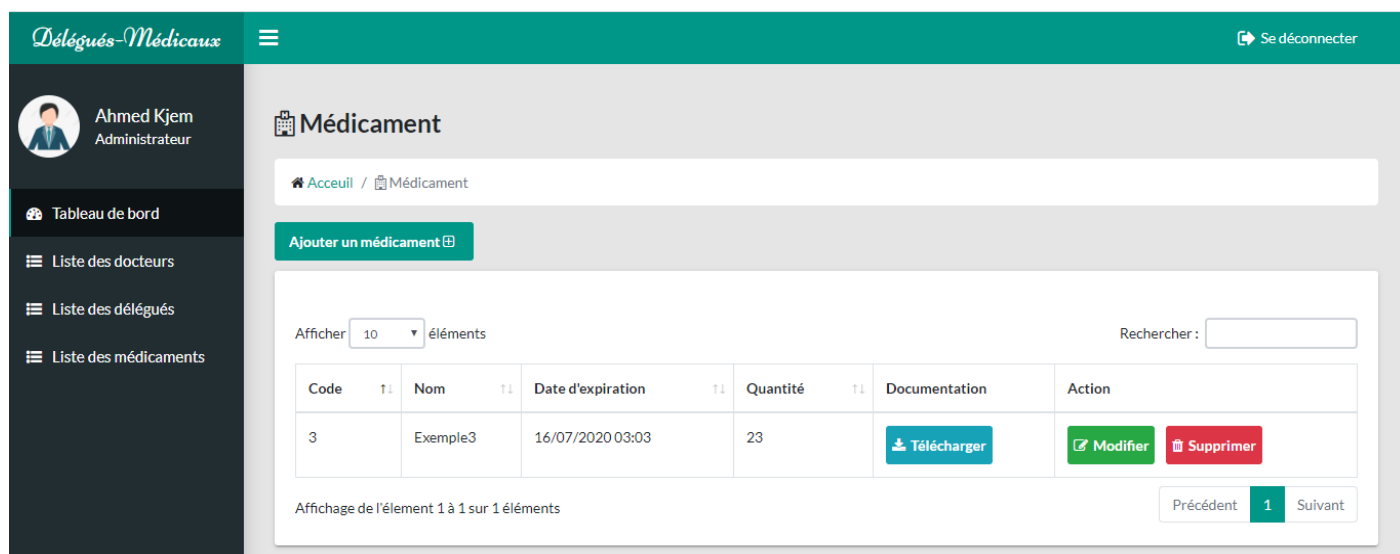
Délégués-Médicaux

Se déconnecter

Ahmed Kjem
Administrateur

Tableau de bord
Liste des docteurs
Liste des délégués
Liste des médicaments

Médicament

Acceuil / Médicament

Ajouter un médicament

Afficher 10 éléments

Rechercher :

| Code | Nom | Date d'expiration | Quantité | Documentation | Action |
|---|---|---|---|---|---|
| 3 | Exemple3 | 16/07/2020 03:03 | 23 | Télécharger | Modifier Supprimer |

Affichage de l'élement 1 à 1 sur 1 éléments

Précédent 1 Suivant